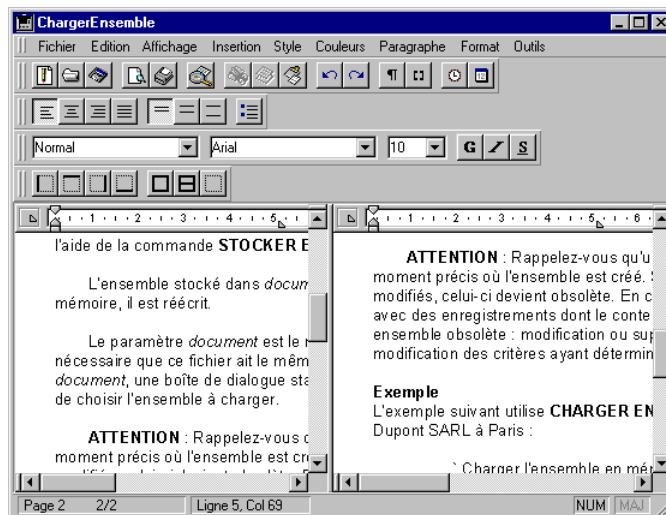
ChargerEnsemble

Fichier Edition Affichage Insertion Style Couleurs Paragraphe Format Outils

Normal Arial 10 G I S

l'aide de la commande STOCKER E

L'ensemble stocké dans docum mémoire, il est réécrit.

Le paramètre document est le nécessaire que ce fichier ait le mêm document, une boîte de dialogue sta de choisir l'ensemble à charger.

ATTENTION : Rappelez-vous c moment précis où l'ensemble est cr

ATTENTION : Rappelez-vous qu'u moment précis où l'ensemble est créé. modifiés, celui-ci devient obsolète. En c avec des enregistrements dont le conte ensemble obsolète : modification ou sup modification des critères ayant détermin

Exemple
L'exemple suivant utilise CHARGER EN Dupont SARL à Paris :

` Charger l'ensemble en mé

Page 2 2/2 Ligne 5, Col 69 NUM MAJ